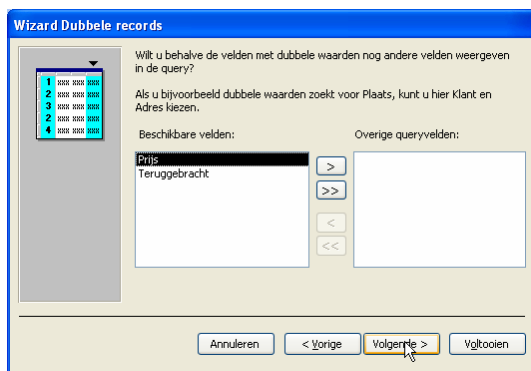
Wizard Dubbele records

| 1 | xxx | xxx | xxx |
|---|---|---|---|
| 2 | xxx | xxx | xxx |
| 3 | xxx | xxx | xxx |
| 2 | xxx | xxx | xxx |
| 4 | xxx | xxx | xxx |

Wilt u behalve de velden met dubbele waarden nog andere velden weergeven in de query?

Als u bijvoorbeeld dubbele waarden zoekt voor Plaats, kunt u hier Klant en Adres kiezen.

Beschikbare velden:

Prijs
Teruggebracht

>
>>
<
<<

Overige queryvelden:

Annuleren
< Vorige
Volgende >
Voltooien